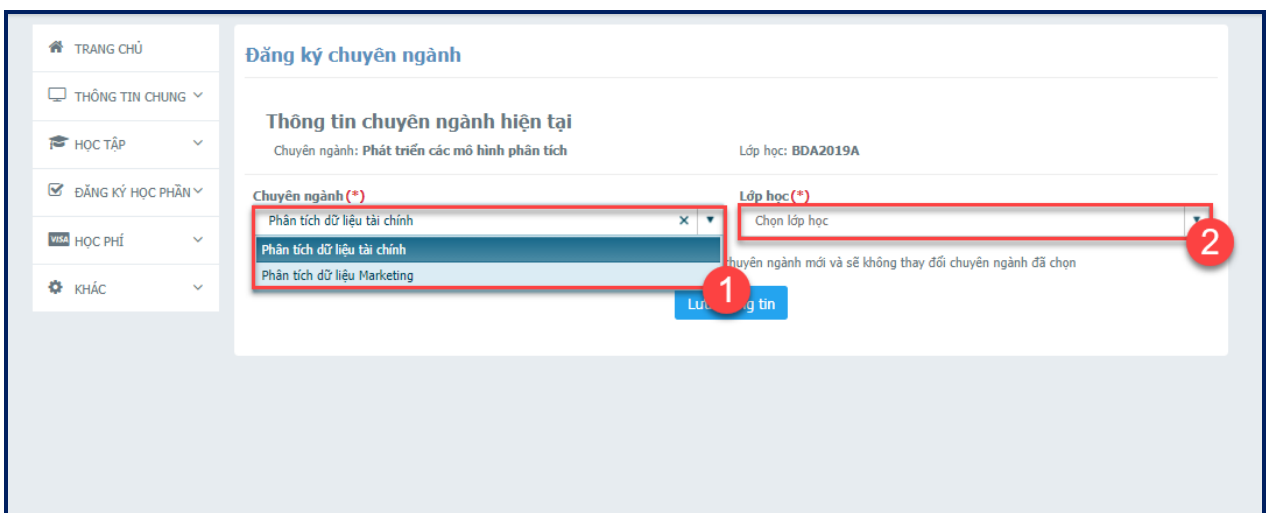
TRANG CHỦ

THÔNG TIN CHUNG

HỌC TẬP

ĐĂNG KÝ HỌC PHẦN

VISA HỌC PHÍ

KHÁC

Đăng ký chuyên ngành

Thông tin chuyên ngành hiện tại

Chuyên ngành: Phát triển các mô hình phân tích

Lớp học: BDA2019A

Chuyên ngành (*)

Phân tích dữ liệu tài chính × ▾

Phân tích dữ liệu tài chính

Phân tích dữ liệu Marketing

Lớp học (*)

Chọn lớp học ▾

1

2

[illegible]huyên ngành mới và sẽ không thay đổi chuyên ngành đã chọn

Lư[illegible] tin